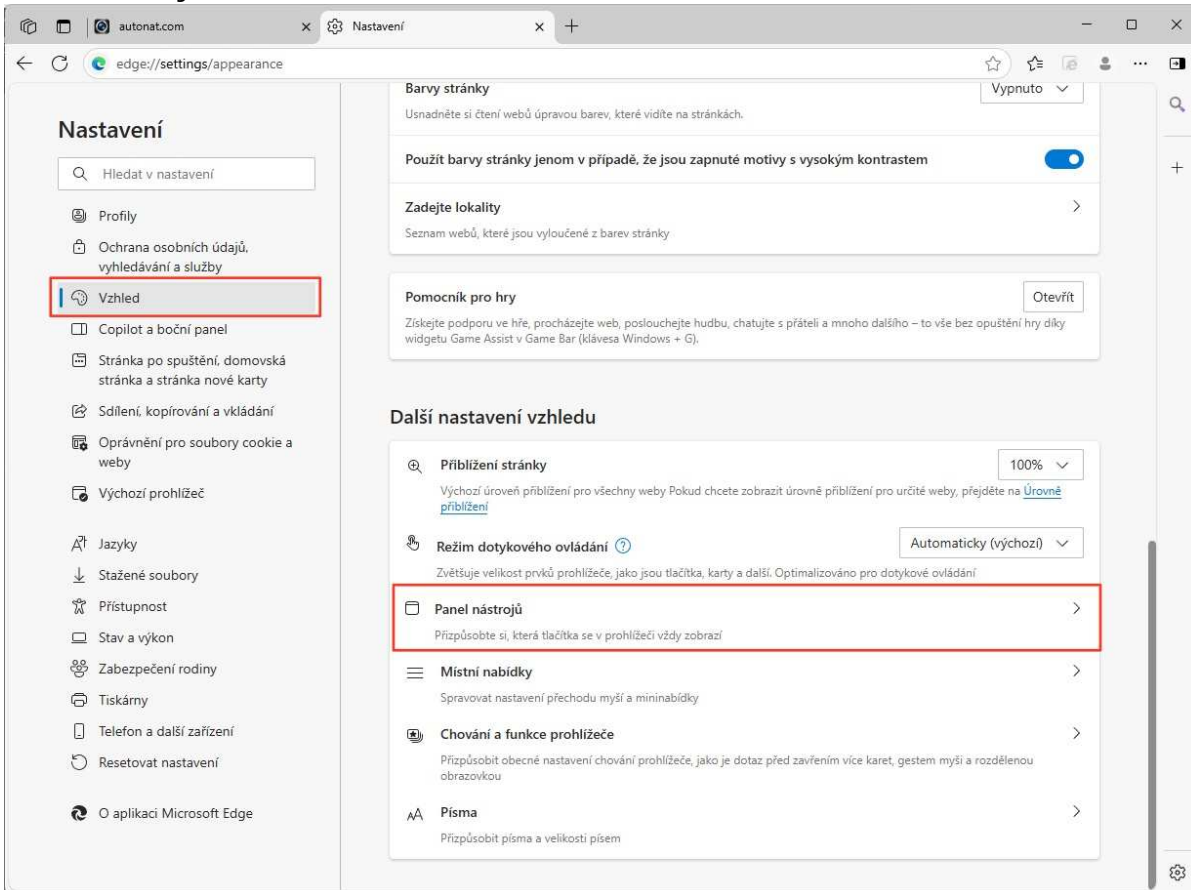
autonat.com
Nastavení
edge://settings/appearance

Nastavení
Hledat v nastavení
Profily
Ochrana osobních údajů, vyhledávání a služby
Vzhled
Copilot a boční panel
Stránka po spuštění, domovská stránka a stránka nové karty
Sdílení, kopírování a vkládání
Oprávnění pro soubory cookie a weby
Výchozí prohlížeč
Jazyky
Stažené soubory
Přístupnost
Stav a výkon
Zabezpečení rodiny
Tiskárny
Telefon a další zařízení
Resetovat nastavení
O aplikaci Microsoft Edge

Barvy stránky
Vypnuto
Usnadněte si čtení webů úpravou barev, které vidíte na stránkách.
Použít barvy stránky jenom v případě, že jsou zapnuté motivy s vysokým kontrastem
Zadejte lokality
Seznam webů, které jsou vyloučené z barev stránky

Pomocník pro hry
Otevřít
Získejte podporu ve hře, procházejte web, poslouchejte hudbu, chatujte s přáteli a mnoho dalšího – to vše bez opuštění hry díky widgetu Game Assist v Game Bar (klávesa Windows + G).

Další nastavení vzhledu
Přiblížení stránky
100%
Výchozí úroveň přiblížení pro všechny weby Pokud chcete zobrazit úrovně přiblížení pro určité weby, přejděte na Úrovně přiblížení
Režim dotykového ovládání
Automaticky (výchozí)
Zvětšuje velikost prvků prohlížeče, jako jsou tlačítka, karty a další. Optimalizováno pro dotykové ovládání
Panel nástrojů
Přizpůsobte si, která tlačítka se v prohlížeči vždy zobrazí
Místní nabídky
Spravovat nastavení přechodu myší a mininabídky
Chování a funkce prohlížeče
Přizpůsobit obecné nastavení chování prohlížeče, jako je dotaz před zavřením více karet, gestem myši a rozdělenou obrazovkou
Písma
Přizpůsobit písma a velikosti písem